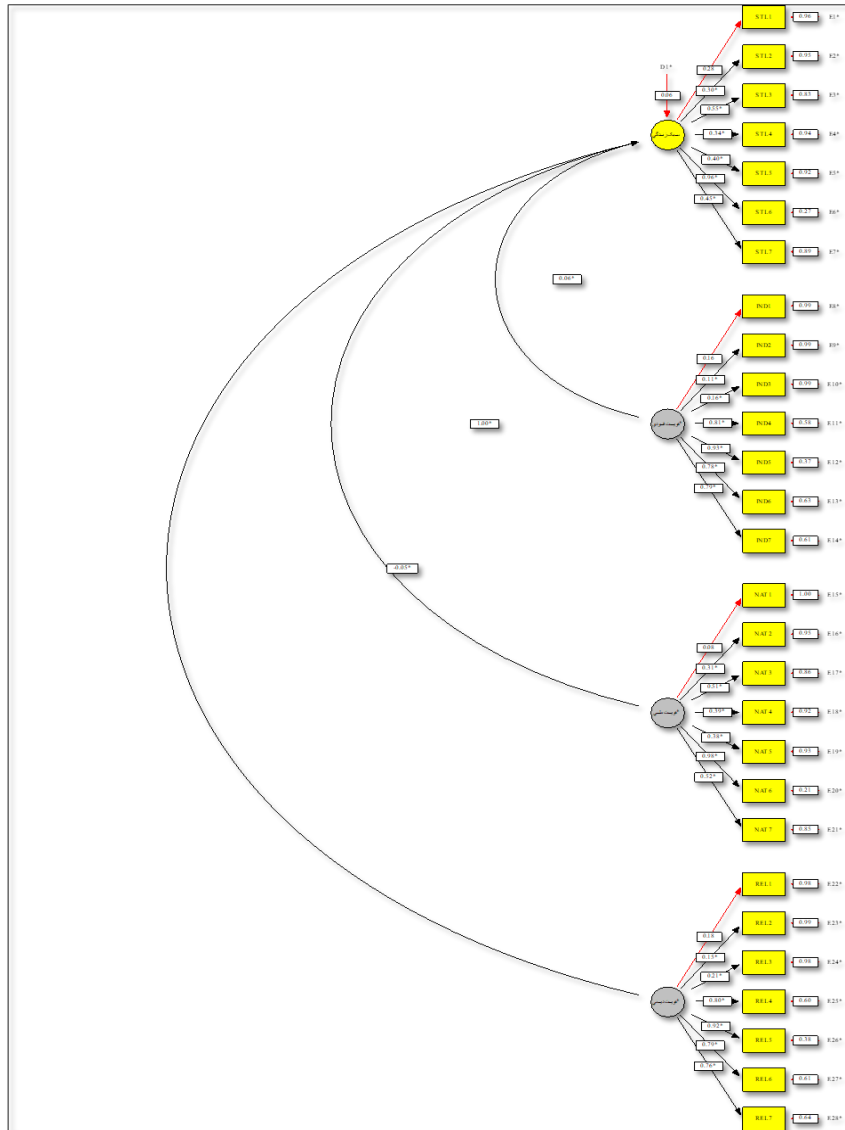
D1*
0.66
سبک زندگی
0.28
0.50*
0.55*
0.34*
0.40*
0.98*
0.45*
STL1
STL2
STL3
STL4
STL5
STL6
STL7
0.96
0.93
0.83
0.94
0.92
0.27
0.85
E1*
E2*
E3*
E4*
E5*
E6*
E7*
0.06*
1.00*
-0.05*
هویت فردی
0.16
0.11*
0.16*
0.81*
0.93*
0.78*
0.79*
IND1
IND2
IND3
IND4
IND5
IND6
IND7
0.99
0.99
0.99
0.58
0.37
0.63
0.61
E8*
E9*
E10*
E11*
E12*
E13*
E14*
هویت ملی
0.08
0.31*
0.51*
0.39*
0.38*
0.98*
0.52*
NAT 1
NAT 2
NAT 3
NAT 4
NAT 5
NAT 6
NAT 7
1.00
0.95
0.86
0.92
0.93
0.21
0.85
E15*
E16*
E17*
E18*
E19*
E20*
E21*
هویت دینی
0.18
0.13*
0.21*
0.80*
0.92*
0.70*
0.76*
REL1
REL2
REL3
REL4
REL5
REL6
REL7
0.98
0.99
0.98
0.60
0.38
0.61
0.64
E22*
E23*
E24*
E25*
E26*
E27*
E28*